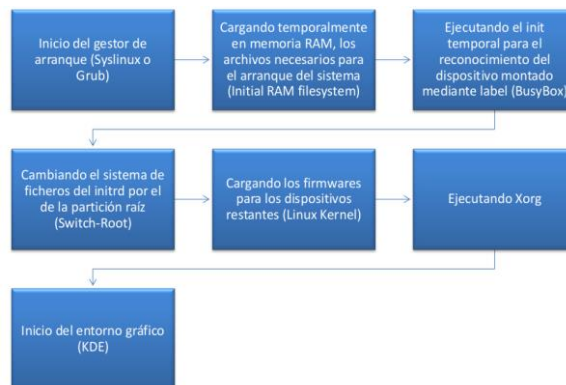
Inicio del gestor de arranque (Syslinux o Grub)

Cargando temporalmente en memoria RAM, los archivos necesarios para el arranque del sistema (Initial RAM filesystem)

Ejecutando el init temporal para el reconocimiento del dispositivo montado mediante label (BusyBox)

Cambiando el sistema de ficheros del initrd por el de la partición raíz (Switch-Root)

Cargando los firmwares para los dispositivos restantes (Linux Kernel)

Ejecutando Xorg

Inicio del entorno gráfico (KDE)